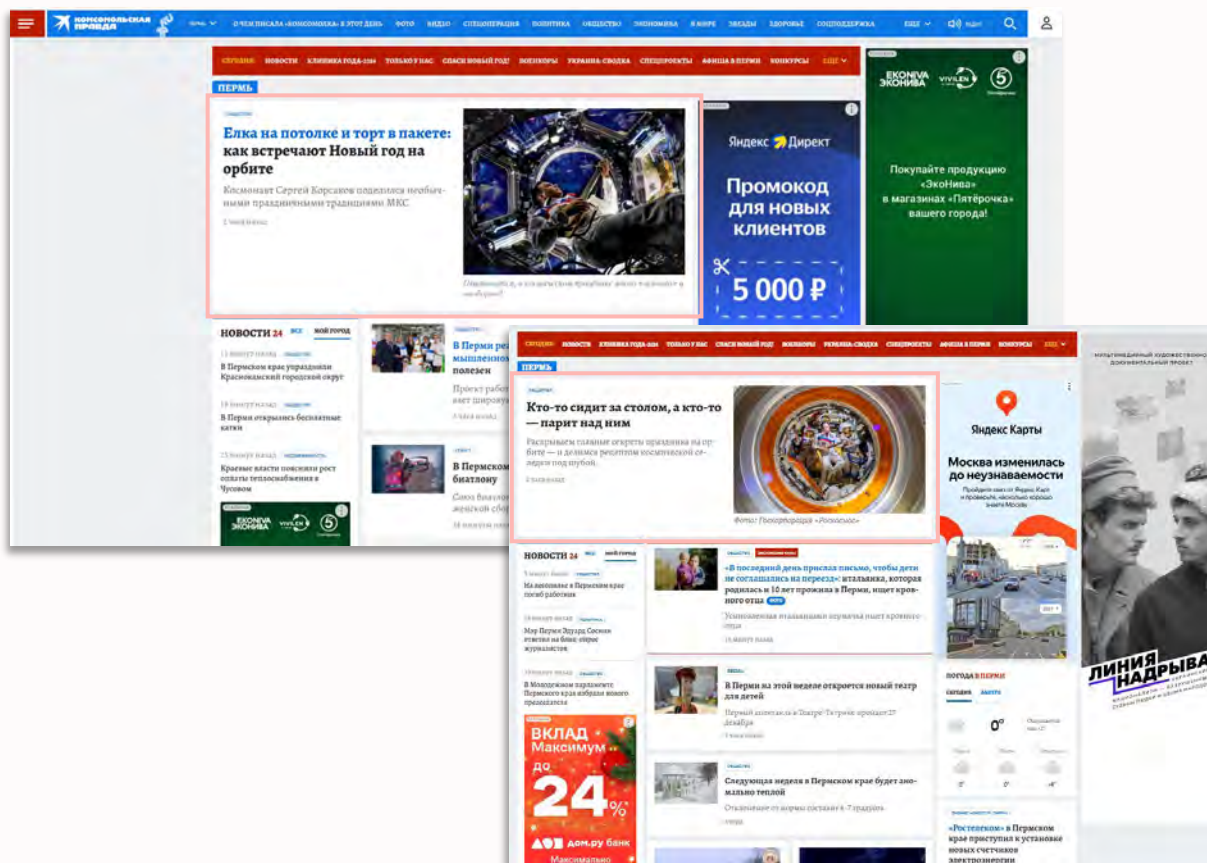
КОМСОМОЛЬСКАЯ ПРАВДА

ПЕРМЬ

О ЧЕМ ПИСАЛА «КОМСОМОЛКА» В ЭТОТ ДЕНЬ ФОТО ВИДЕО СПЕЦОПЕРАЦИЯ ПОЛИТИКА ОБЩЕСТВО ЭКОНОМИКА В МИРЕ ЗВЕЗДЫ ЗДОРОВЬЕ СОЦПОДДЕРЖКА ЕЩЕ

СЕГОДНЯ НОВОСТИ КЛИНИКА ГОДА-2024 ТОЛЬКО У НАС СПАСИ НОВЫЙ ГОД! ВОЕНКОРЫ УКРАИНА-СВОДКА СПЕЦПРОЕКТЫ АФИША В ПЕРМИ КОНКУРСЫ ЕЩЕ

ПЕРМЬ

ОБЩЕСТВО

Елка на потолке и торт в пакете: как встречают Новый год на орбите

Космонавт Сергей Корсаков поделился необычными праздничными традициями МКС

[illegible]

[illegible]

Яндекс Директ

Промокод для новых клиентов

5 000 ₽

EKONIVA ЭКОНИВА VIVILEN 5

Покупайте продукцию «ЭкоНива» в магазинах «Пятёрочка» вашего города!

НОВОСТИ 24 ВСЕ МОЙ ГОРОД

11 минут назад ОБЩЕСТВО
В Пермском крае упразднили Красновишерский городской округ

19 минут назад ОБЩЕСТВО
В Перми открылись бесплатные катки

23 минут назад НЕДВИЖИМОСТЬ
Краевые власти пояснили рост оплаты теплоснабжения в Чусовом

EKONIVA ЭКОНИВА VIVILEN 5

В Перми ре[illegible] мышленном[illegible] полезен
Проект рабо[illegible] вает широку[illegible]

В Пермском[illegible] биатлону
Союз биатлон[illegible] женской сбор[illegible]

СЕГОДНЯ НОВОСТИ КЛИНИКА ГОДА-2024 ТОЛЬКО У НАС СПАСИ НОВЫЙ ГОД! ВОЕНКОРЫ УКРАИНА-СВОДКА СПЕЦПРОЕКТЫ АФИША В ПЕРМИ КОНКУРСЫ ЕЩЕ

ПЕРМЬ

ОБЩЕСТВО

Кто-то сидит за столом, а кто-то — парит над ним

Раскрываем главные секреты праздника на орбите — и делимся рецептом космической селедки под шубой.

Фото: Госкорпорация «Роскосмос»

Яндекс Карты

Москва изменилась до неузнаваемости

МУЛЬТИМЕДИЙНЫЙ ХУДОЖЕСТВЕННО-ДОКУМЕНТАЛЬНЫЙ ПРОЕКТ

ЛИНИЯ НАДРЫВА

НОВОСТИ 24 ВСЕ МОЙ ГОРОД

На заводе в Пермском крае погиб работник

Мэр Перми Эдуард Соснин ответил на блиц-опрос журналистов

В Молодежном парламенте Пермского края избрали нового председателя

«В последний день пришла письмо, чтобы дети не соглашались на переезд»: итальянка, которая родилась и 10 лет прожила в Перми, ищет кровного отца

В Перми на этой неделе откроется новый театр для детей

Следующая неделя в Пермском крае будет аномально теплой

ВКЛАД Максимум до 24%

дом.ру банк

ПОГОДА В ПЕРМИ

СЕГОДНЯ ЗАВТРА

0°

«Ростелеком» в Пермском крае приступил к установке новых счетчиков электроэнергии